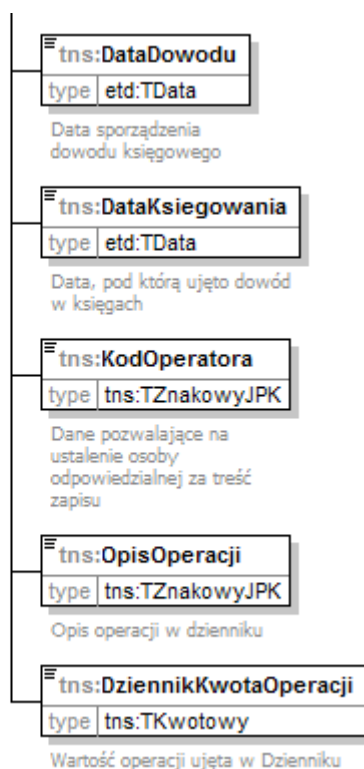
tns:DataDowodu
type etd:TData
Data sporządzenia dowodu księgowego

tns:DataKsiegowania
type etd:TData
Data, pod którą ujęto dowód w księgach

tns:KodOperatora
type tns:TZnakowyJPK
Dane pozwalające na ustalenie osoby odpowiedzialnej za treść zapisu

tns:OpisOperacji
type tns:TZnakowyJPK
Opis operacji w dzienniku

tns:DziennikKwotaOperacji
type tns:TKwotowy
Wartość operacji ujęta w Dzienniku